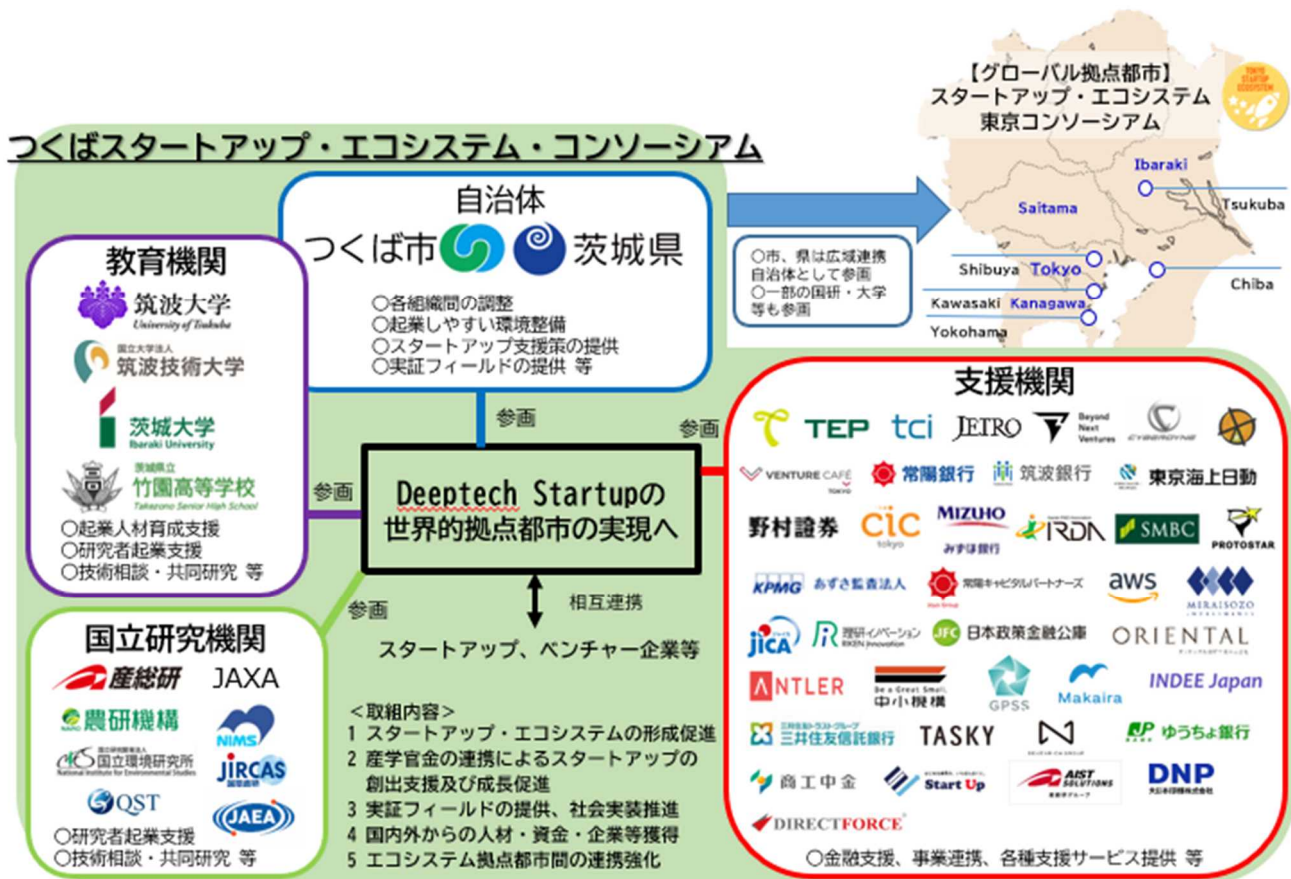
つくばスタートアップ・エコシステム・コンソーシアム

【グローバル拠点都市】
スタートアップ・エコシステム
東京コンソーシアム

Ibaraki
Tsukuba
Saitama
Shibuya Tokyo
Chiba
Kawasaki Kanagawa
Yokohama

自治体
つくば市 茨城県
○各組織間の調整
○起業しやすい環境整備
○スタートアップ支援策の提供
○実証フィールドの提供 等

○市、県は広域連携自治体として参画
○一部の国研・大学等も参画

教育機関
筑波大学 University of Tsukuba
国立大学法人 筑波技術大学
茨城大学 Ibaraki University
茨城県立 竹園高等学校 Takezono Senior High School
○起業人材育成支援
○研究者起業支援
○技術相談・共同研究 等

参画
参画
参画
参画

Deeptech Startupの
世界的拠点都市の実現へ

相互連携
スタートアップ、ベンチャー企業等

支援機関
TEP tci JETRO Beyond Next Ventures CYBERDYNE
VENTURE CAFÉ TOKYO 常陽銀行 筑波銀行 東京海上日動
野村證券 CIC tokyo MIZUHO みずほ銀行 IRDA SMBC PROTOSTAR
KPMG あずさ監査法人 常陽キャピタルパートナーズ aws MIRAISOZO
JICA 理研イノベーション RIKEN Innovation JFC 日本政策金融公庫 ORIENTAL
ANTLER Be a Great Small. 中小機構 GPSS Makaira INDEE Japan
三井住友信託銀行 TASKY ゆうちょ銀行
商工中金 Start Up AIST SOLUTIONS DNP
DIRECTFORCE
○金融支援、事業連携、各種支援サービス提供 等

国立研究機関
産総研 JAXA
農研機構 NIMS
国立環境研究所 National Institute for Environmental Studies JIRCAS
QST JAEA
○研究者起業支援
○技術相談・共同研究 等

<取組内容>
1 スタートアップ・エコシステムの形成促進
2 産学官金の連携によるスタートアップの創出支援及び成長促進
3 実証フィールドの提供、社会実装推進
4 国内外からの人材・資金・企業等獲得
5 エコシステム拠点都市間の連携強化